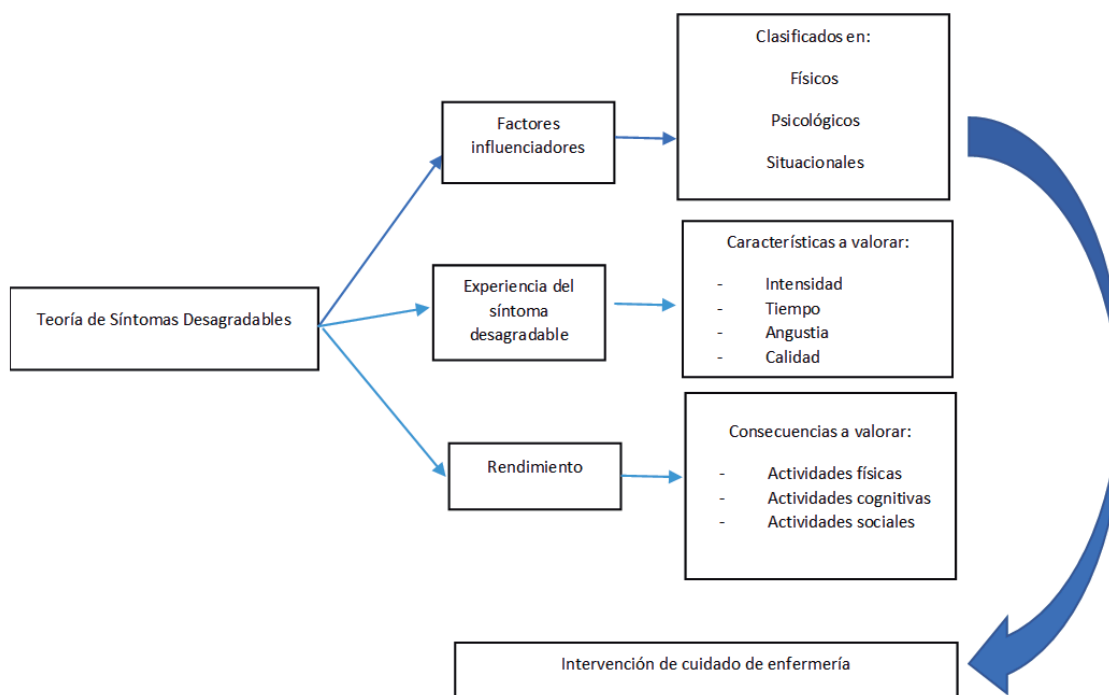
Teoría de Síntomas Desagradables

Factores influenciadores

Clasificados en:

Físicos

Psicológicos

Situacionales

Experiencia del síntoma desagradable

Características a valorar:

- Intensidad
- Tiempo
- Angustia
- Calidad

Rendimiento

Consecuencias a valorar:

- Actividades físicas
- Actividades cognitivas
- Actividades sociales

Intervención de cuidado de enfermería